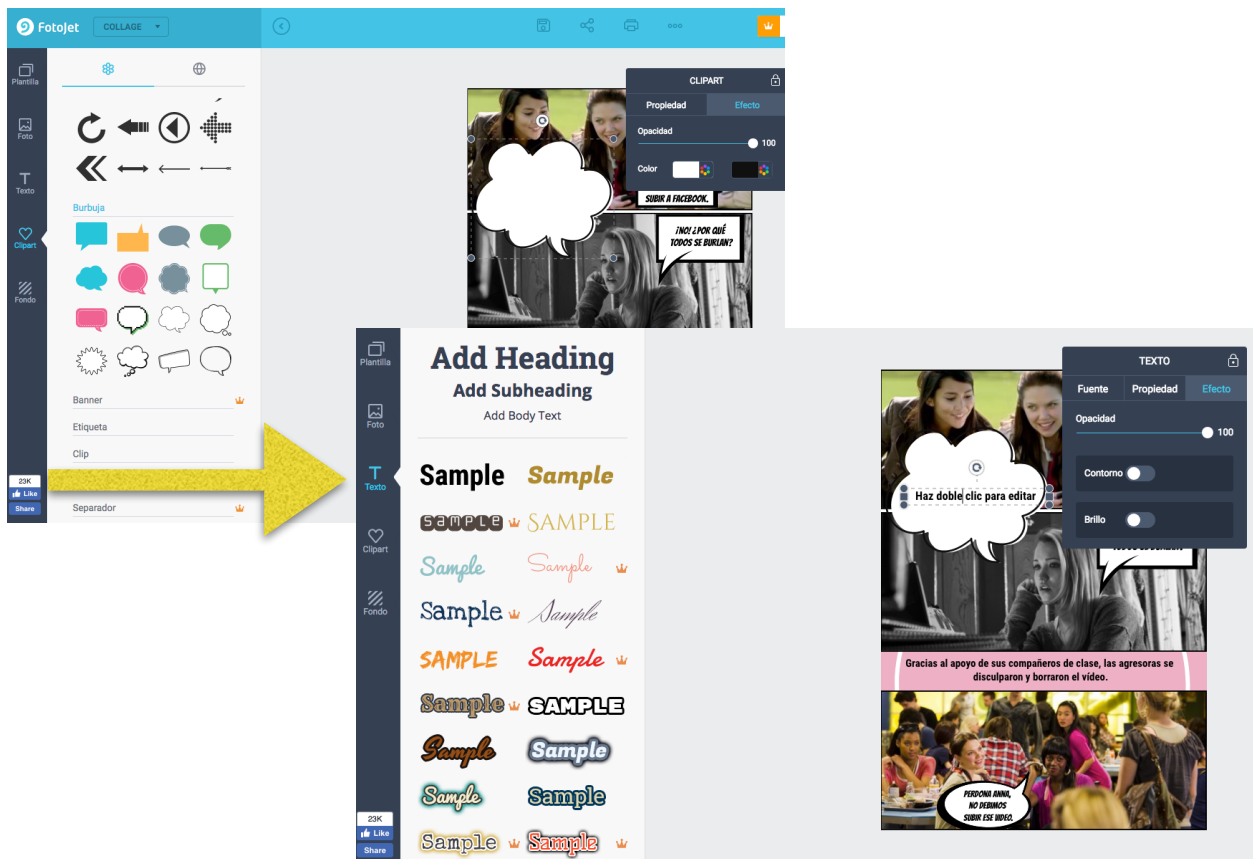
FotoJet COLLAGE

Plantilla
Foto
Texto
Clipart
Fondo

Burbuja

Banner
Etiqueta
Clip
Separador

23K
Like
Share

CLIPART
Propiedad Efecto
Opacidad 100
Color

SUBIR A FACEBOOK.

¡NO! ¿POR QUÉ TODOS SE BURLAN?

Plantilla
Foto
Texto
Clipart
Fondo

Add Heading
Add Subheading
Add Body Text

Sample Sample
SAMPLE SAMPLE
Sample Sample
Sample Sample
SAMPLE Sample
Sample SAMPLE
Sample Sample
Sample Sample
Sample Sample

23K
Like
Share

TEXTO
Fuente Propiedad Efecto
Opacidad 100
Contorno
Brillo

Haz doble clic para editar

Gracias al apoyo de sus compañeros de clase, las agresoras se disculparon y borraron el vídeo.

PERDONA ANNA, NO DEBIMOS SUBIR ESE VIDEO.